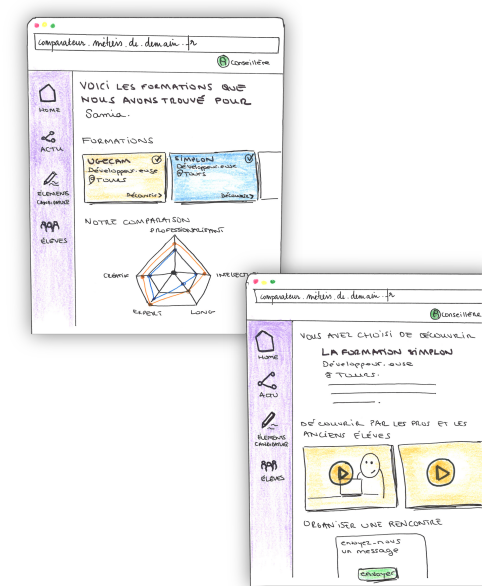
comparateur.metiers.de.demain.fr

Conseillère

HOME

ACTU

ÉLÉMENTS CANDIDATURE

ÉLÈVES

VOICI LES FORMATIONS QUE NOUS AVONS TROUVÉ POUR Samia.

FORMATIONS

UGECAM
Développeur.euse
Tours
Découvrir

SIMPLON
Développeur.euse
Tours
Découvrir

NOTRE COMPARAISON

PROFESSIONNALISANT

CRÉATIF

INTELLECTUEL

EXPERT

LONG

comparateur.metiers.de.demain.fr

Conseillère

HOME

ACTU

ÉLÉMENTS CANDIDATURE

ÉLÈVES

VOUS AVEZ CHOISI DE DÉCOUVRIR

LA FORMATION SIMPLON
Développeur.euse
Tours.

DÉCOUVRIR PAR LES PROS ET LES ANCIENS ÉLÈVES

ORGANISER UNE RENCONTRE

envoyez-nous un message

envoyer